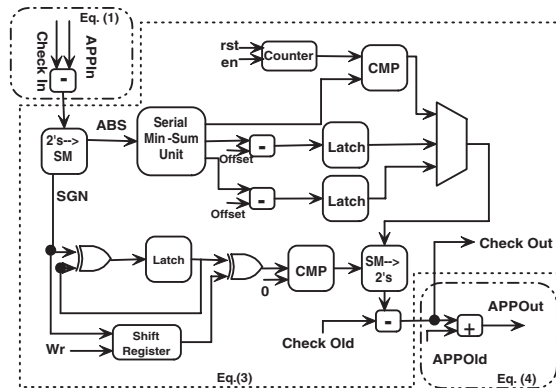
Eq. (1)

Check In

APPIn

-

rst

en

Counter

CMP

2's--> SM

ABS

Serial Min-Sum Unit

Offset

-

Latch

Offset

-

Latch

SGN

Latch

CMP

0

SM--> 2's

Check Out

Wr

Shift Register

Check Old

-

+

APPOut

APPOld

Eq.(3)

Eq. (4)